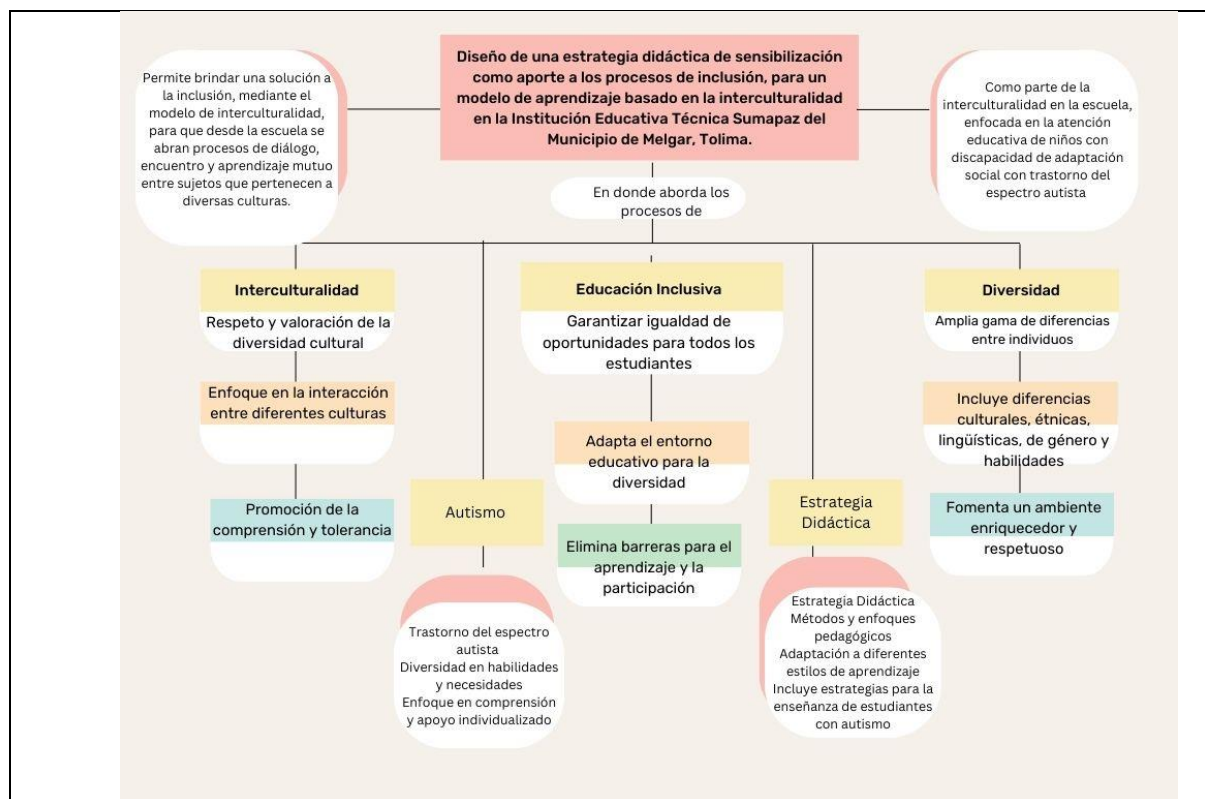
Diseño de una estrategia didáctica de sensibilización como aporte a los procesos de inclusión, para un modelo de aprendizaje basado en la interculturalidad en la Institución Educativa Técnica Sumapaz del Municipio de Melgar, Tolima.

Permite brindar una solución a la inclusión, mediante el modelo de interculturalidad, para que desde la escuela se abran procesos de diálogo, encuentro y aprendizaje mutuo entre sujetos que pertenecen a diversas culturas.

Como parte de la interculturalidad en la escuela, enfocada en la atención educativa de niños con discapacidad de adaptación social con trastorno del espectro autista

En donde aborda los procesos de

Interculturalidad

Respeto y valoración de la diversidad cultural

Enfoque en la interacción entre diferentes culturas

Promoción de la comprensión y tolerancia

Autismo

Trastorno del espectro autista
Diversidad en habilidades y necesidades
Enfoque en comprensión y apoyo individualizado

Educación Inclusiva

Garantizar igualdad de oportunidades para todos los estudiantes

Adapta el entorno educativo para la diversidad

Elimina barreras para el aprendizaje y la participación

Estrategia Didáctica

Estrategia Didáctica
Métodos y enfoques pedagógicos
Adaptación a diferentes estilos de aprendizaje
Incluye estrategias para la enseñanza de estudiantes con autismo

Diversidad

Amplia gama de diferencias entre individuos

Incluye diferencias culturales, étnicas, lingüísticas, de género y habilidades

Fomenta un ambiente enriquecedor y respetuoso